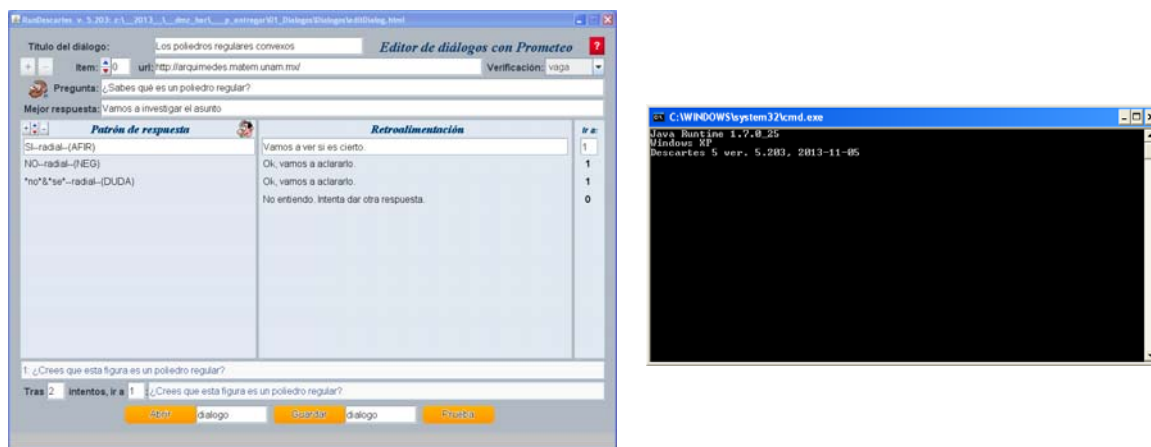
RunDescartes v. 5.203: c:\_2013_\_dmz_her\_p_entregar\01_Dialogos\Dialogos\editDialog.html

Título del diálogo: Los poliedros regulares convexos

Editor de diálogos con Prometeo

?

+ - Item: 0 url: http://arquimedes.matem.unam.mx/ Verificación: vaga

Pregunta: ¿Sabes qué es un poliedro regular?

Mejor respuesta: Vamos a investigar el asunto

| Patrón de respuesta | Retroalimentación | Ir a: |
|---|---|---|
| SI--radial--(AFIR) | Vamos a ver si es cierto. | 1 |
| NO--radial--(NEG) | Ok, vamos a aclararlo. | 1 |
| *no*&*se*--radial--(DUDA) | Ok, vamos a aclararlo. | 1 |
| | No entiendo. Intenta dar otra respuesta. | 0 |

1: ¿Crees que esta figura es un poliedro regular?

Tras 2 intentos, ir a 1 ¿Crees que esta figura es un poliedro regular?

Abrir dialogo Guardar dialogo Prueba

C:\WINDOWS\system32\cmd.exe

Java Runtime 1.7.0_25
Windows XP
Descartes 5 ver. 5.203, 2013-11-05